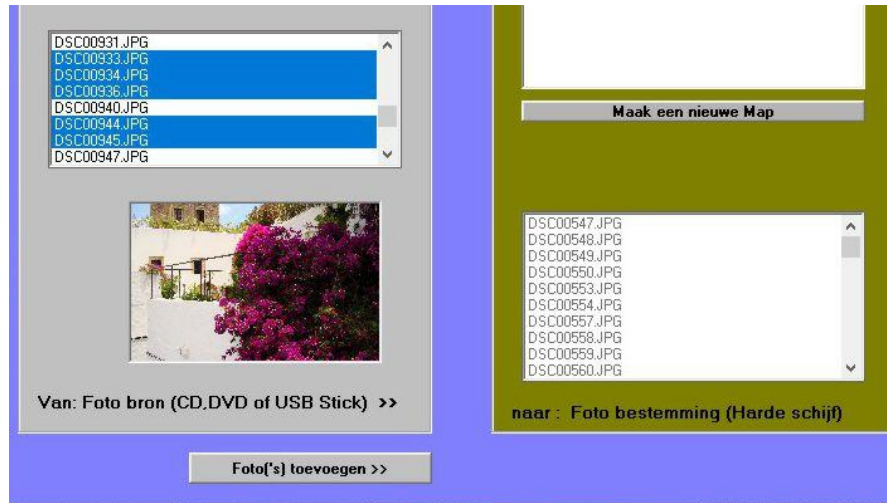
DSC00931.JPG
DSC00933.JPG
DSC00934.JPG
DSC00936.JPG
DSC00940.JPG
DSC00944.JPG
DSC00945.JPG
DSC00947.JPG

Van: Foto bron (CD,DVD of USB Stick) >>

Maak een nieuwe Map

DSC00547.JPG
DSC00548.JPG
DSC00549.JPG
DSC00550.JPG
DSC00553.JPG
DSC00554.JPG
DSC00557.JPG
DSC00558.JPG
DSC00559.JPG
DSC00560.JPG

naar : Foto bestemming (Harde schijf)

Foto('s) toevoegen >>